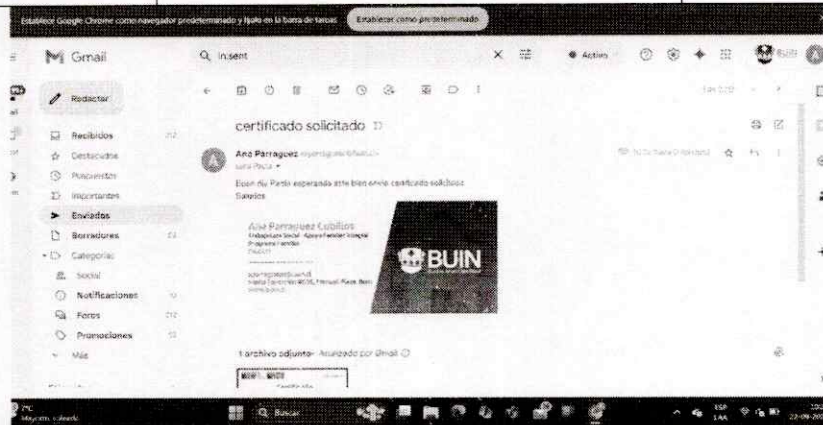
Establecer Google Chrome como navegador predeterminado y fijalo en la barra de tareas Establecer como predeterminado

Gmail

in:sent

Activo

Redactar

Recibidos

Destacados

Pospuestos

Importantes

Enviados

Borradores

Categorías

Social

Notificaciones

Foros

Promociones

Más

certificado solicitado

Ana Parraguez

para Paola

Buen día Paola esperando este bien envío certificado solicitado
Saludos

Ana Parraguez Cubillos
Trabajadora Social · Apoyo Familiar Integral
Programa Familias

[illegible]

BUIN

1 archivo adjunto · Analizado por Gmail

Buscar

ESP
LAA